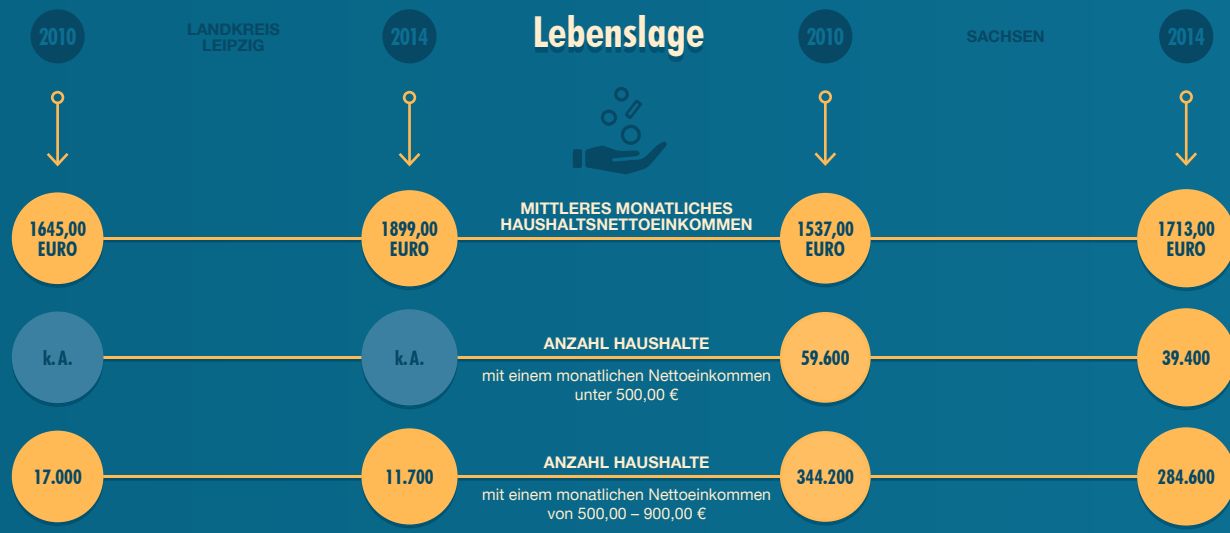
2010

LANDKREIS LEIPZIG

2014

Lebenslage

2010

SACHSEN

2014

1645,00 EURO

1899,00 EURO

MITTLERES MONATLICHES HAUSHALTSNETTOEINKOMMEN

1537,00 EURO

1713,00 EURO

k. A.

k. A.

ANZAHL HAUSHALTE

mit einem monatlichen Nettoeinkommen unter 500,00 €

59.600

39.400

17.000

11.700

ANZAHL HAUSHALTE

mit einem monatlichen Nettoeinkommen von 500,00 – 900,00 €

344.200

284.600